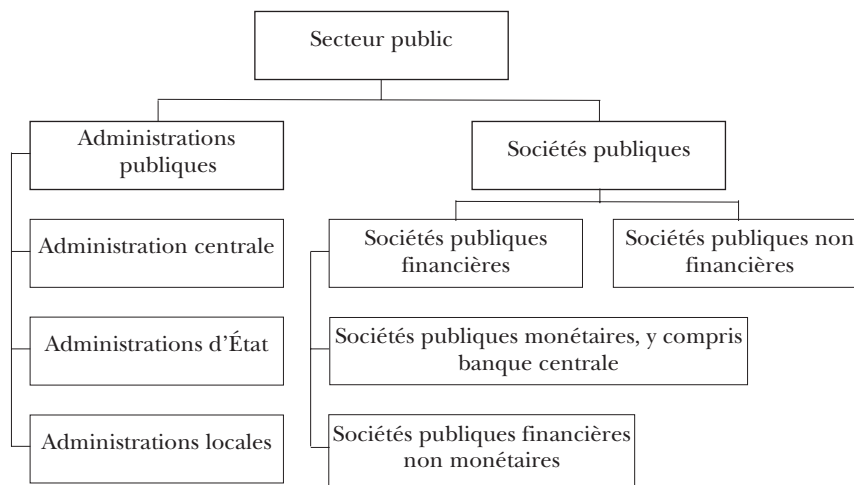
Secteur public

Administrations publiques

Sociétés publiques

Administration centrale

Administrations d'État

Administrations locales

Sociétés publiques financières

Sociétés publiques non financières

Sociétés publiques monétaires, y compris banque centrale

Sociétés publiques financières non monétaires